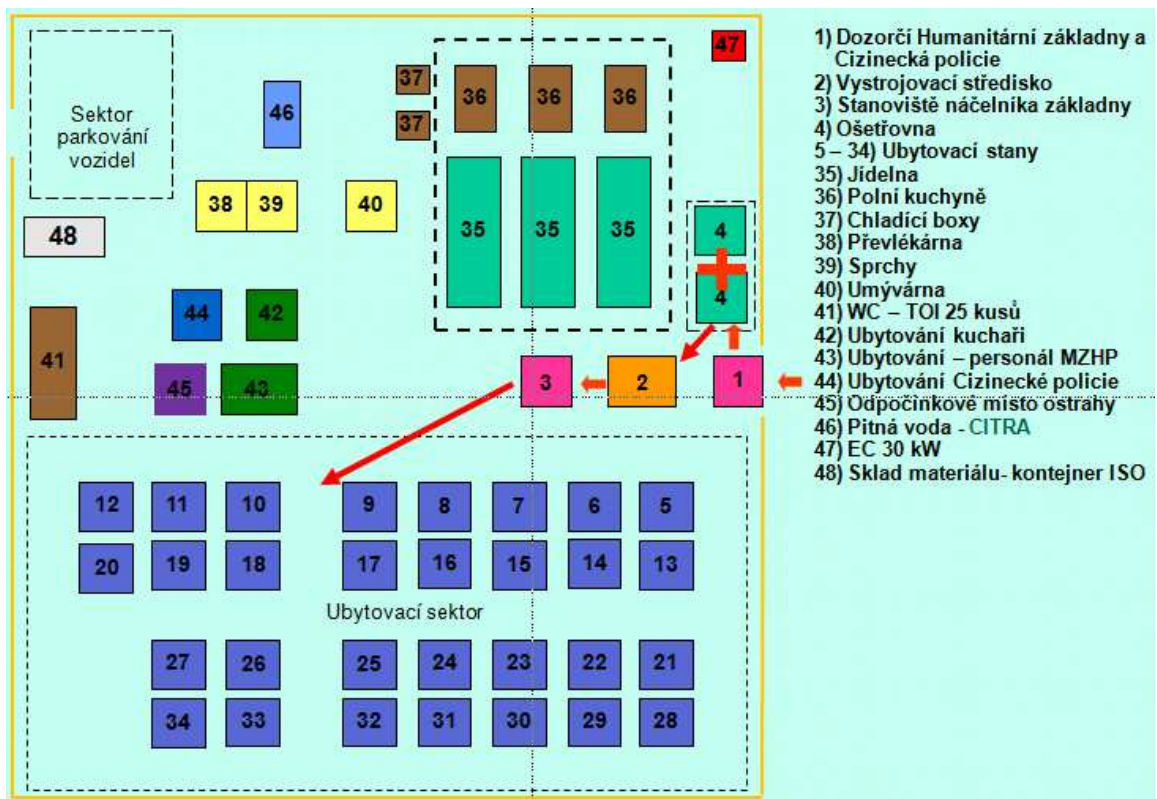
Sektor parkování vozidel

46

37
37

36 36 36

47

48

38 39

40

35 35 35

4
4

44 42

41

45 43

3 2 1

12 11 10 9 8 7 6 5
20 19 18 17 16 15 14 13

Ubytovací sektor

27 26 25 24 23 22 21
34 33 32 31 30 29 28

1) Dozorčí Humanitární základny a Cizinecká policie
2) Vystrojovací středisko
3) Stanoviště náčelníka základny
4) Ošetřovna
5 – 34) Ubytovací stany
35) Jídelna
36) Polní kuchyně
37) Chladící boxy
38) Převlékárna
39) Sprchy
40) Umývárna
41) WC – TOI 25 kusů
42) Ubytování kuchaři
43) Ubytování – personál MZHP
44) Ubytování Cizinecké policie
45) Odpočinkové místo ostrahy
46) Pitná voda - CITRA
47) EC 30 kW
48) Sklad materiálu- kontejner ISO